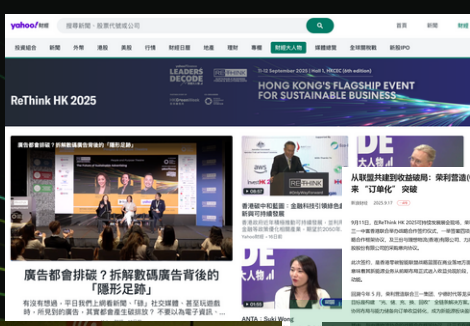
yahoo!財經 搜尋新聞、股票代號或公司 首頁 新聞 郵件

投資組合 新聞 外幣 港股 美股 行情 財經日曆 地產 理財 專欄 財經大人物 媒體總覽 全球團隊 新股IPO

LEADERS DECODE ReThink 11-12 September 2025 | Hall 1, HKCEC (6th edition)

ReThink HK 2025

HONG KONG'S FLAGSHIP EVENT FOR SUSTAINABLE BUSINESS

廣告都會排碳？拆解數碼廣告背後的「隱形足跡」

廣告都會排碳？拆解數碼廣告背後的「隱形足跡」

有沒有想過，平日我們上網看新聞、「碌」社交媒體，甚至玩遊戲時，所見到的廣告，其實都會產生碳排放？不要以為電子資訊、...

08:57

香港碳中和藍圖：金融科技引領綠色金融新可持續發展

Yahoo財經 · 16日前

DE 大人物

從聯盟共建到收益破局：萊利普通化業「訂單化」突破

Yahoo財經 2025年9月17日

9月11日，在ReThink HK 2025可持續發展展會現場，萊利普通公司…

DE 大人物

ANTA : Suki Wong